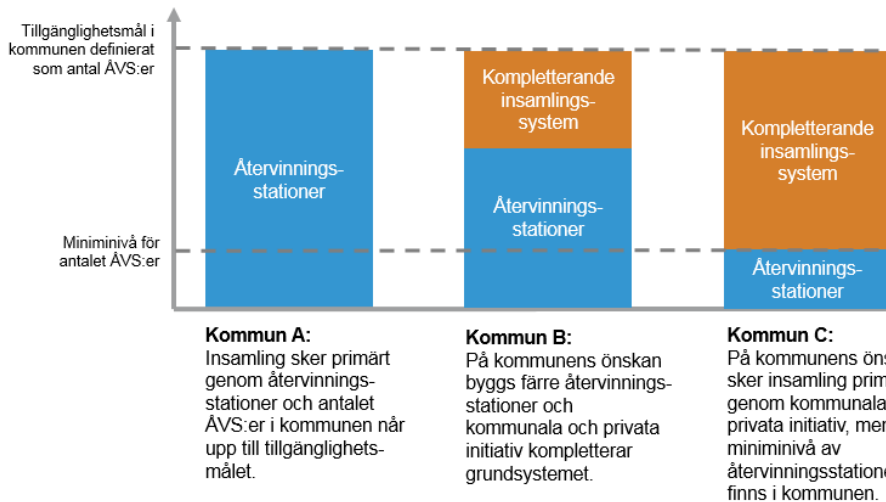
Tillgänglighetsmål i kommunen definierat som antal ÅVS:er

Miniminivå för antalet ÅVS:er

Återvinnings-stationer

Kompletterande insamlings-system

Återvinnings-stationer

Kompletterande insamlings-system

Återvinnings-stationer

Kommun A:
Insamling sker primärt genom återvinnings-stationer och antalet ÅVS:er i kommunen når upp till tillgänglighets-målet.

Kommun B:
På kommunens önskan byggs färre återvinnings-stationer och kommunala och privata initiativ kompletterar grundsystemet.

Kommun C:
På kommunens öns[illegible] sker insamling prim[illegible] genom kommunala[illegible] privata initiativ, men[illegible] miniminivå av återvinningsstatione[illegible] finns i kommunen.